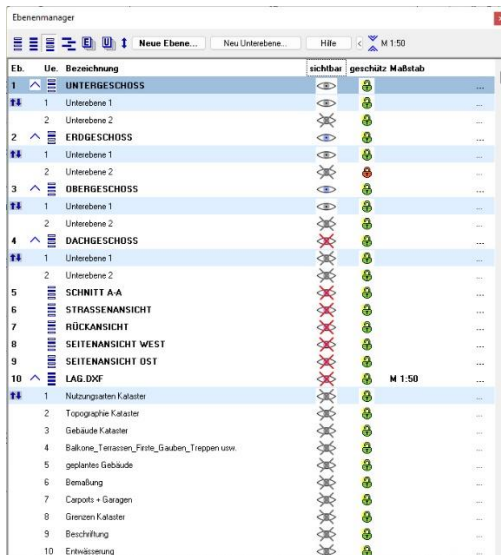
Ebenenmanager

Neue Ebene... Neu Unterebene... Hilfe M 1:50

| Eb. | Ue. | Bezeichnung | sichtbar | geschützt | Maßstab | |
|---|---|---|---|---|---|---|
| 1 | | UNTERGESCHOSS | | | | ... |
| | 1 | Unterebene 1 | | | | ... |
| | 2 | Unterebene 2 | | | | ... |
| 2 | | ERDGESCHOSS | | | | ... |
| | 1 | Unterebene 1 | | | | ... |
| | 2 | Unterebene 2 | | | | ... |
| 3 | | OBERGESCHOSS | | | | ... |
| | 1 | Unterebene 1 | | | | ... |
| | 2 | Unterebene 2 | | | | ... |
| 4 | | DACHGESCHOSS | | | | ... |
| | 1 | Unterebene 1 | | | | ... |
| | 2 | Unterebene 2 | | | | ... |
| 5 | | SCHNITT A-A | | | | ... |
| 6 | | STRASSENANSICHT | | | | ... |
| 7 | | RÜCKANSICHT | | | | ... |
| 8 | | SEITENANSICHT WEST | | | | ... |
| 9 | | SEITENANSICHT OST | | | | ... |
| 10 | | LAG.DXF | | | M 1:50 | ... |
| | 1 | Nutzungsarten Kataster | | | | ... |
| | 2 | Topographie Kataster | | | | ... |
| | 3 | Gebäude Kataster | | | | ... |
| | 4 | Balkone_Terrassen_Firste_Gauben_Treppen usw. | | | | ... |
| | 5 | geplantes Gebäude | | | | ... |
| | 6 | Bemaßung | | | | ... |
| | 7 | Carports + Garagen | | | | ... |
| | 8 | Grenzen Kataster | | | | ... |
| | 9 | Beschriftung | | | | ... |
| | 10 | Entwässerung | | | | ... |